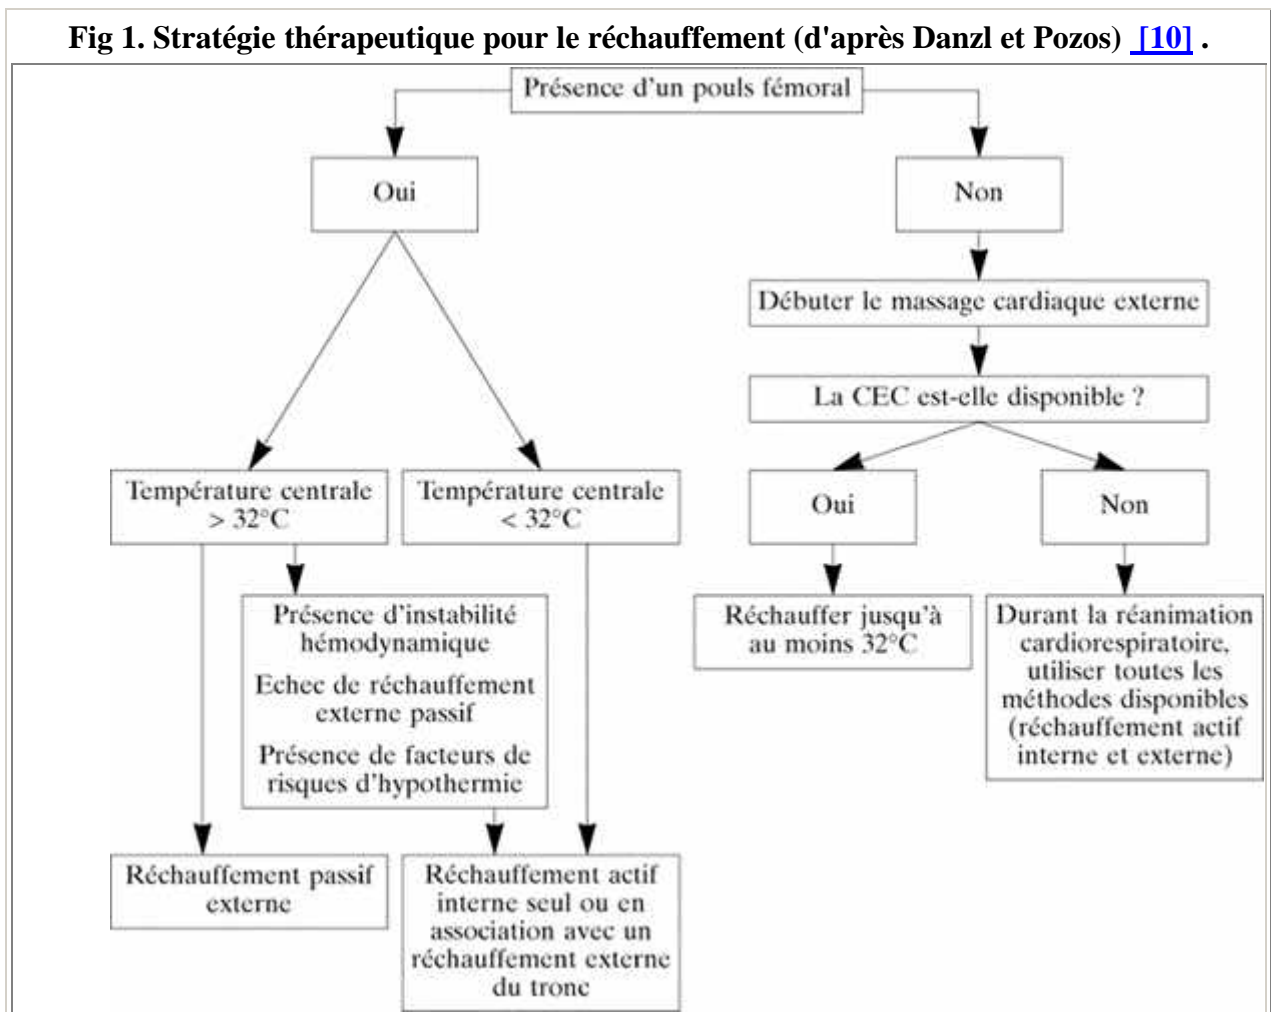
Fig 1. Stratégie thérapeutique pour le réchauffement (d'après Danzl et Pozos) [10] .

Présence d'un pouls fémoral

Oui

Non

Débuter le massage cardiaque externe

La CEC est-elle disponible ?

Température centrale > 32°C

Température centrale < 32°C

Oui

Non

Présence d'instabilité hémodynamique

Echec de réchauffement externe passif

Présence de facteurs de risques d'hypothermie

Réchauffer jusqu'à au moins 32°C

Durant la réanimation cardiorespiratoire, utiliser toutes les méthodes disponibles (réchauffement actif interne et externe)

Réchauffement passif externe

Réchauffement actif interne seul ou en association avec un réchauffement externe du tronc